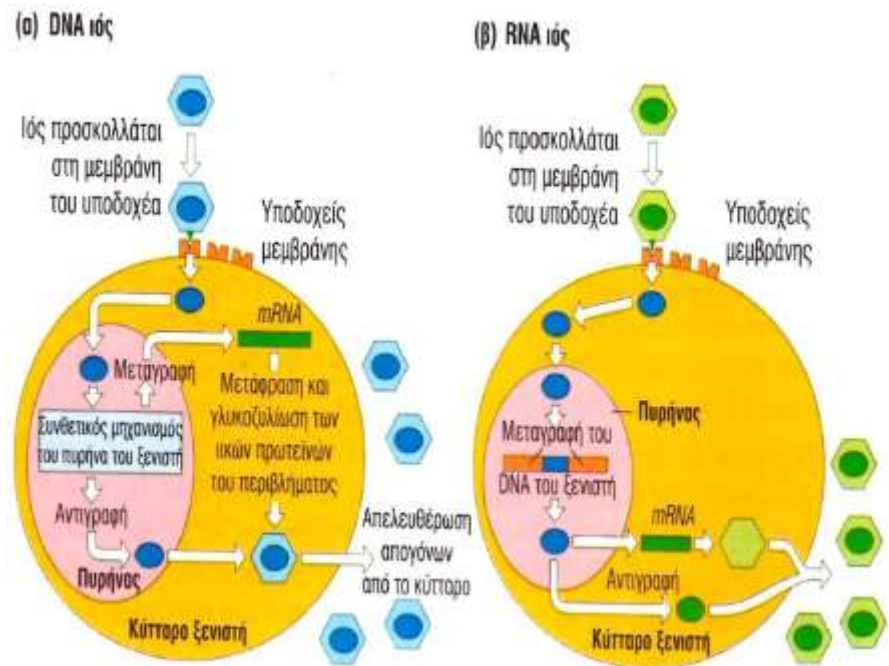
(α) DNA ιός

Ιός προσκολλάται στη μεμβράνη του υποδοχέα

Υποδοχείς μεμβράνης

mRNA

Μεταγραφή

Μετάφραση και γλυκοζυλίωση των ιικών πρωτεϊνών του περιβλήματος

Συνθετικός μηχανισμός του πυρήνα του ξενιστή

Αντιγραφή

Πυρήνας

Απελευθέρωση απογόνων από το κύτταρο

Κύτταρο ξενιστή

(β) RNA ιός

Ιός προσκολλάται στη μεμβράνη του υποδοχέα

Υποδοχείς μεμβράνης

Πυρήνας

Μεταγραφή του DNA του ξενιστή

mRNA

Αντιγραφή

Κύτταρο ξενιστή